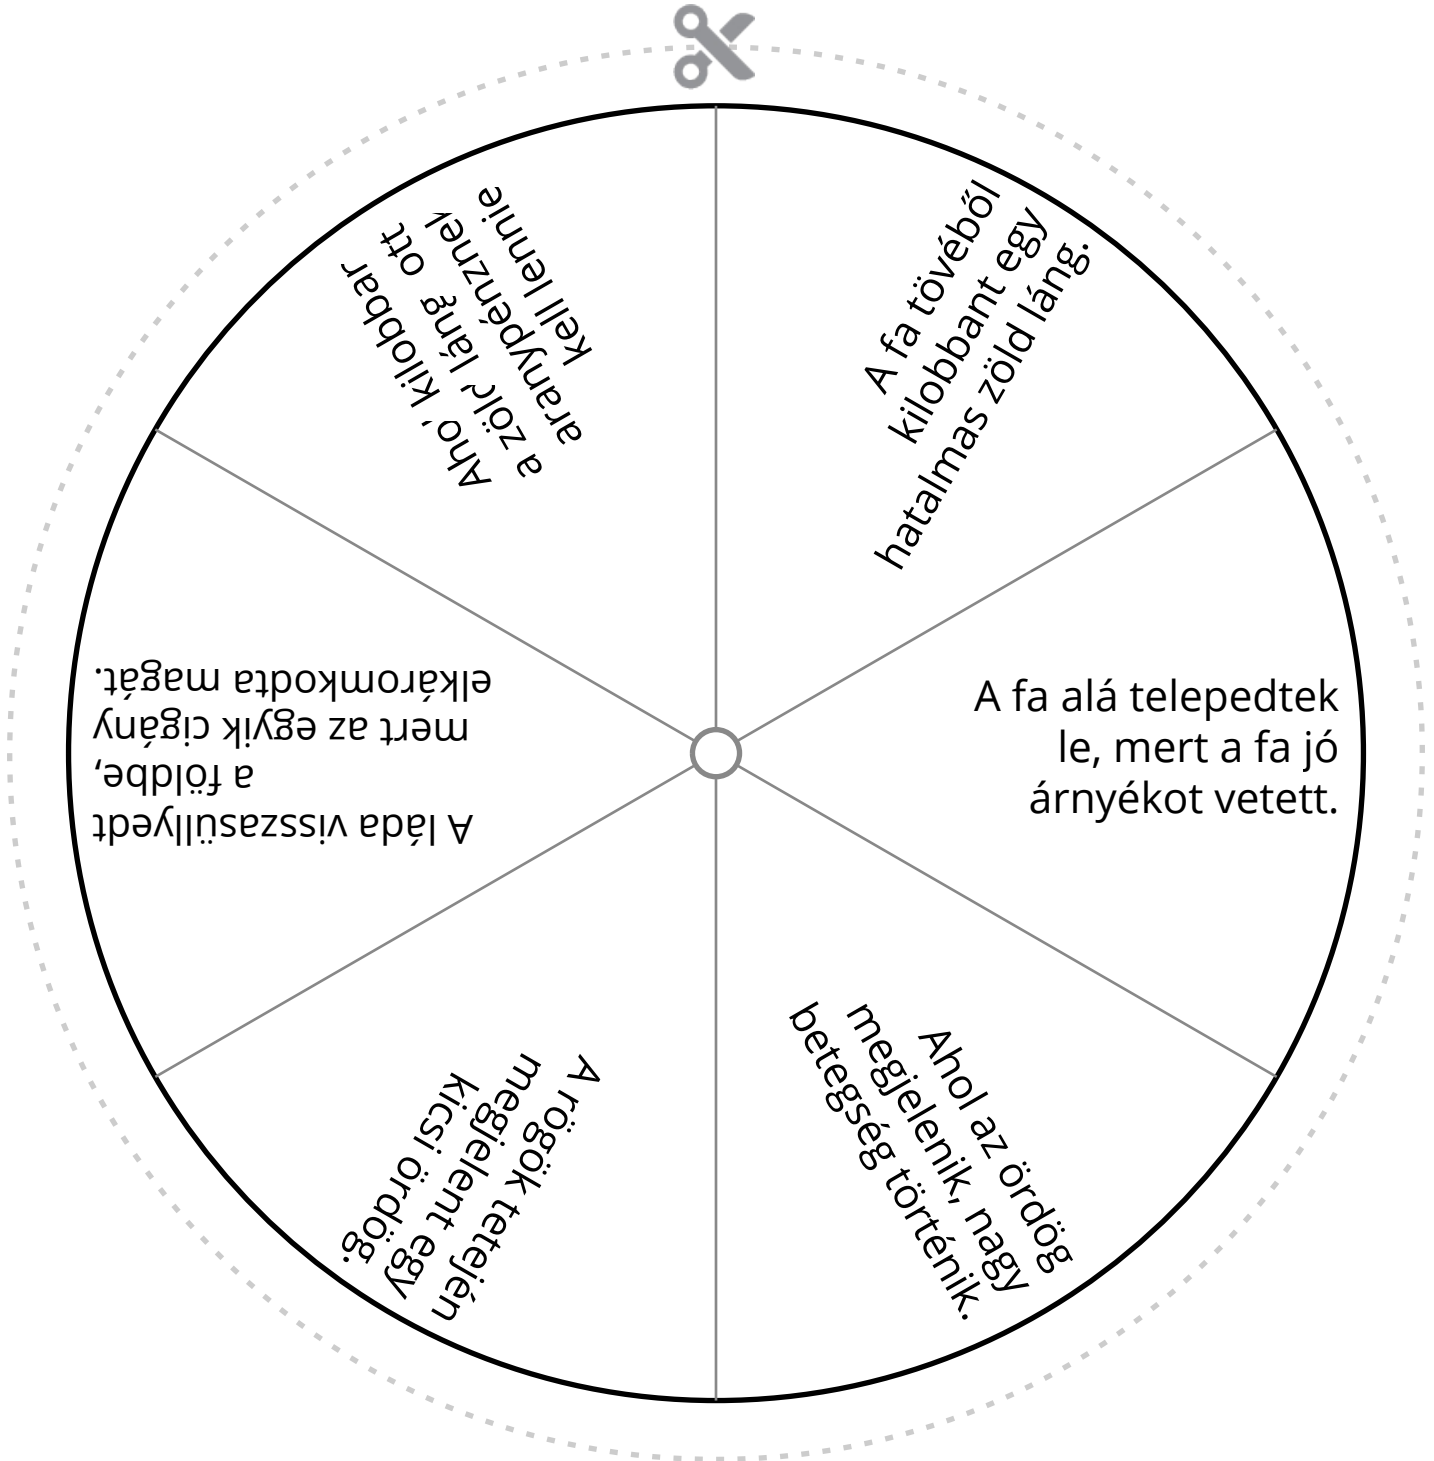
A fa tövéből kilobbant egy hatalmas zöld láng.

A fa alá telepedtek le, mert a fa jó árnyékot vetett.

Ahol az ördög megjelenik, nagy betegség történik.

A rögök tetején megjelent egy kicsi ördög.

A láda visszasüllyedt a földbe, mert az egyik cigány elkáromkodta magát.

Ahol kilobbant a zöld láng, ott aranypénznek kell lennie